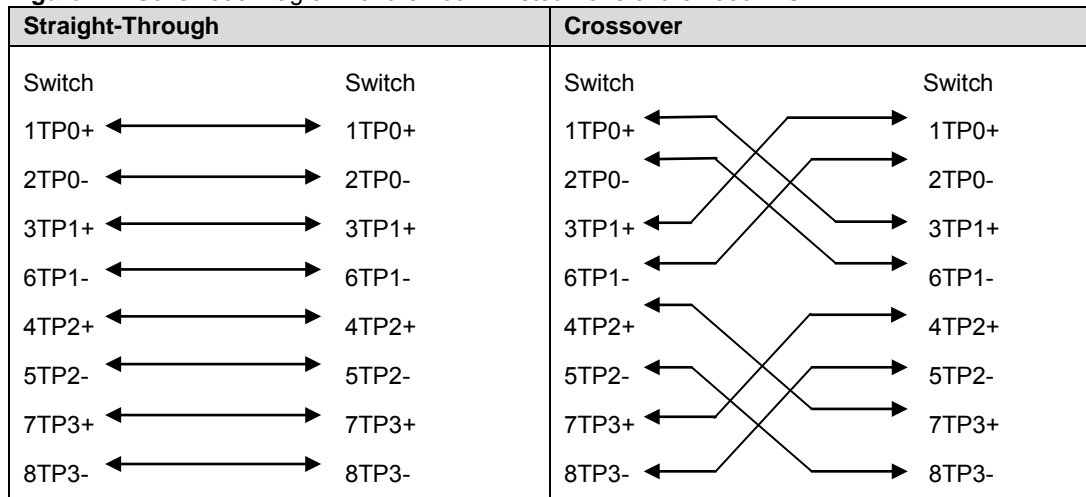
| Straight-Through | | Crossover | |
|---|---|---|---|
| Switch | Switch | Switch | Switch |
| 1TP0+ | 1TP0+ | 1TP0+ | 1TP0+ |
| 2TP0- | 2TP0- | 2TP0- | 2TP0- |
| 3TP1+ | 3TP1+ | 3TP1+ | 3TP1+ |
| 6TP1- | 6TP1- | 6TP1- | 6TP1- |
| 4TP2+ | 4TP2+ | 4TP2+ | 4TP2+ |
| 5TP2- | 5TP2- | 5TP2- | 5TP2- |
| 7TP3+ | 7TP3+ | 7TP3+ | 7TP3+ |
| 8TP3- | 8TP3- | 8TP3- | 8TP3- |